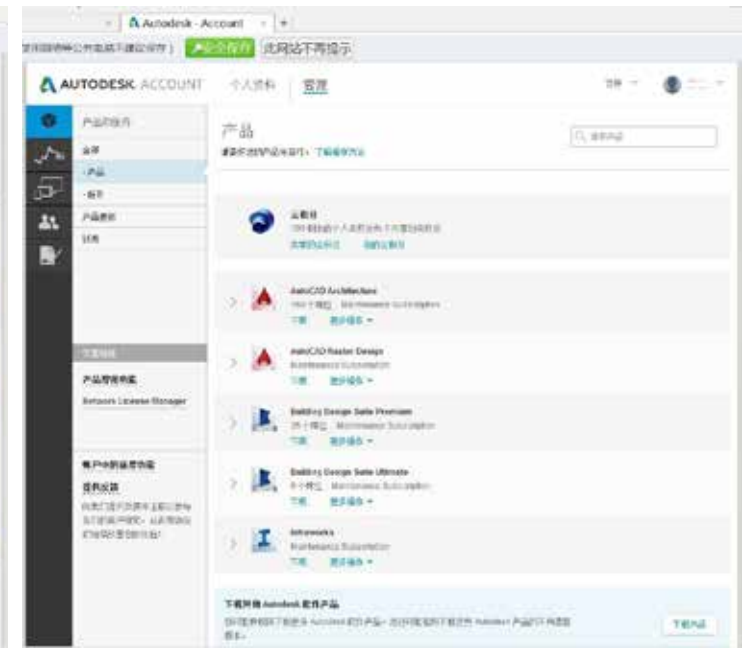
Autodesk - Account

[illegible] 此网站不再提示

AUTODESK ACCOUNT 个人资料 管理

产品和服务
全部
产品
服务
产品更新
订阅

产品

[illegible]

云服务
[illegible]

AutoCAD Architecture
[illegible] Maintenance Subscription
下载 更多操作

AutoCAD Raster Design
Maintenance Subscription
下载 更多操作

Building Design Suite Premium
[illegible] Maintenance Subscription
下载 更多操作

Building Design Suite Ultimate
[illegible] Maintenance Subscription
下载 更多操作

Infraworks
Maintenance Subscription
下载 更多操作

产品授权管理
Network License Manager

帐户中的新增功能
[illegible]

下载并安装 Autodesk 软件产品
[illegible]
下载产品